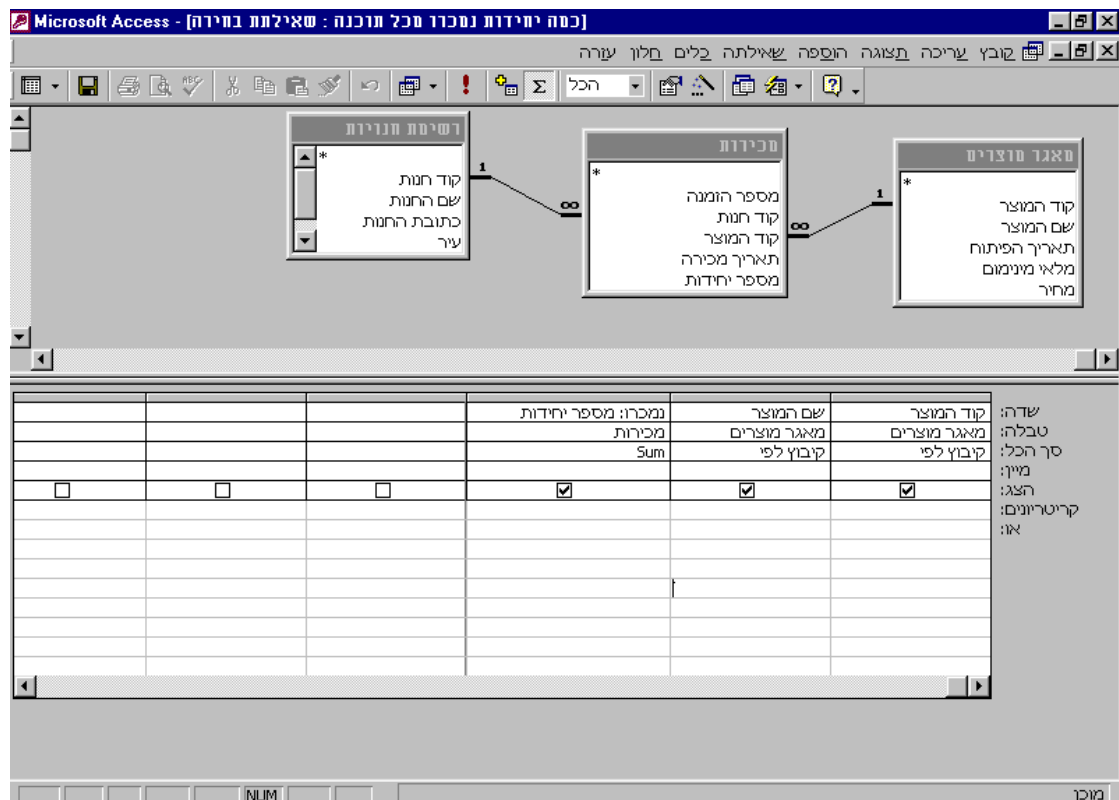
Microsoft Access - [כמה יחידות נמכרו מכל תוכנה : שאילתת בחירה]

קובץ עריכה תצוגה הוספה שאילתה כלים חלון עזרה

הכל

רשימת חנויות
*
קוד חנות
שם החנות
כתובת החנות
עיר

מכירות
*
מספר הזמנה
קוד חנות
קוד המוצר
תאריך מכירה
מספר יחידות

מאגר מוצרים
*
קוד המוצר
שם המוצר
תאריך הפיתוח
מלאי מינימום
מחיר

1
∞
∞
1

| שדה: | קוד המוצר | שם המוצר | נמכרו: מספר יחידות | | | |
|---|---|---|---|---|---|---|
| טבלה: | מאגר מוצרים | מאגר מוצרים | מכירות | | | |
| סך הכל: | קיבוץ לפי | קיבוץ לפי | Sum | | | |
| מיון: | | | | | | |
| הצג: | ☑ | ☑ | ☑ | ☐ | ☐ | ☐ |
| קריטריונים: | | | | | | |
| או: | | | | | | |

מוכן
NUM